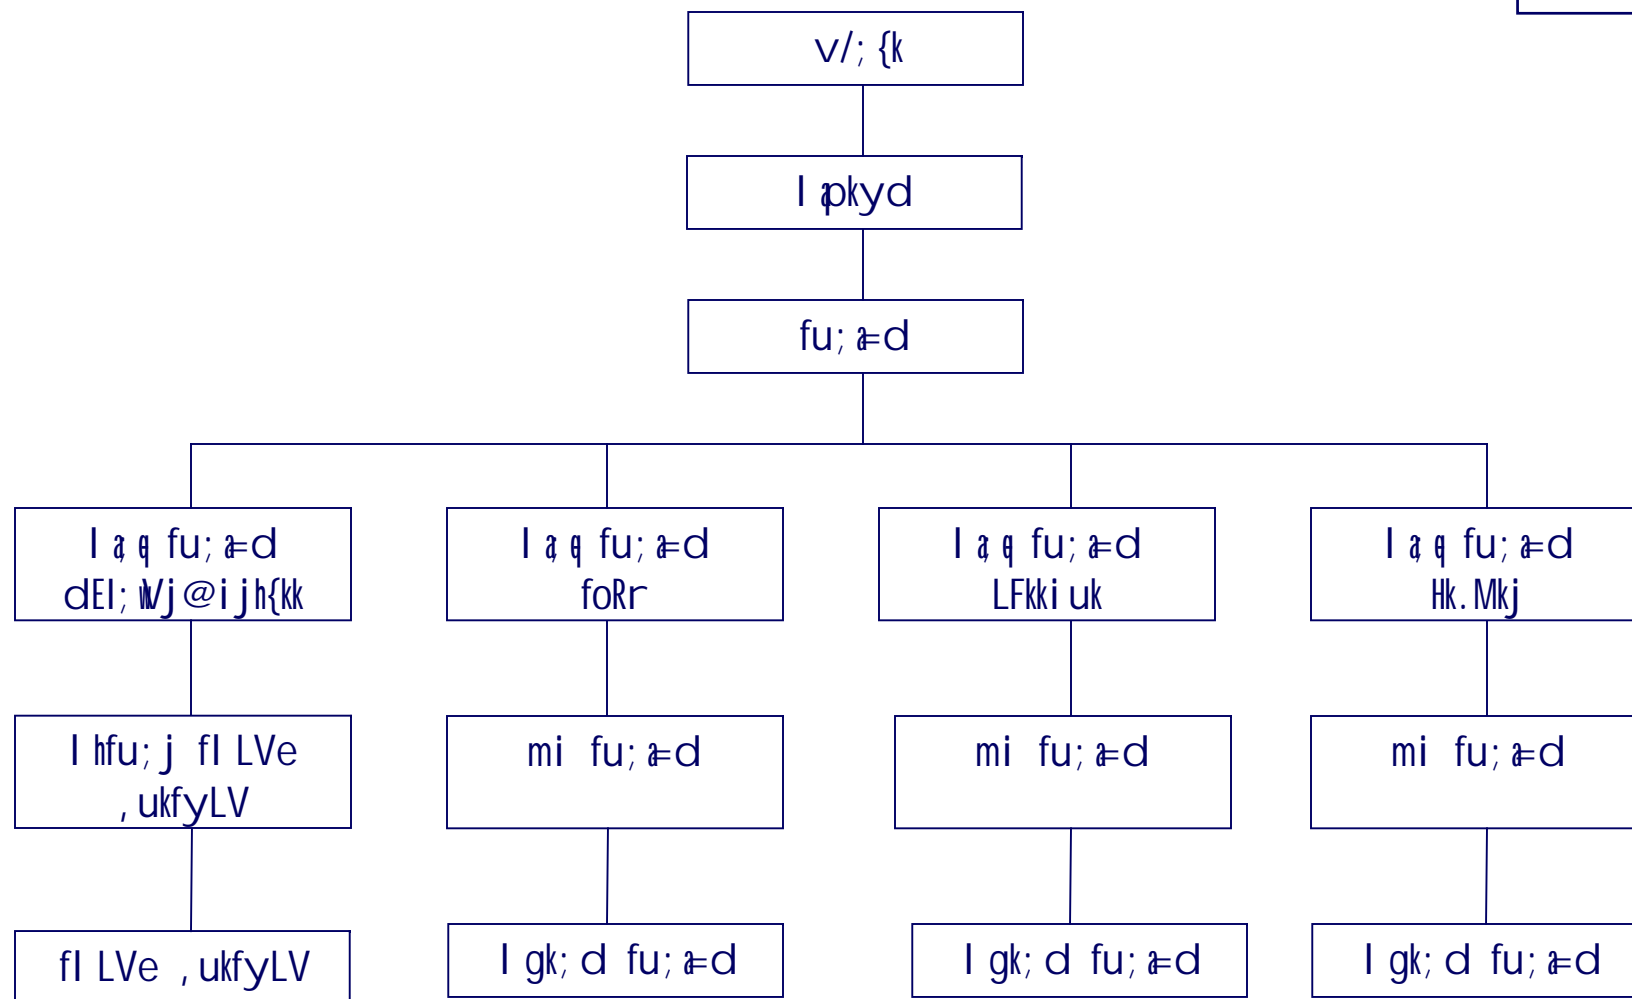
v/; {k

l apkyd

fu; a=d

l a q fu; a=d
dEI; wVj@ij h{kk

l a q fu; a=d
foRr

l a q fu; a=d
LFkki uk

l a q fu; a=d
Hk. Mkj

l hfu; j fl LVe
, ukfyLV

mi fu; a=d

mi fu; a=d

mi fu; a=d

fl LVe , ukfyLV

l gk; d fu; a=d

l gk; d fu; a=d

l gk; d fu; a=d